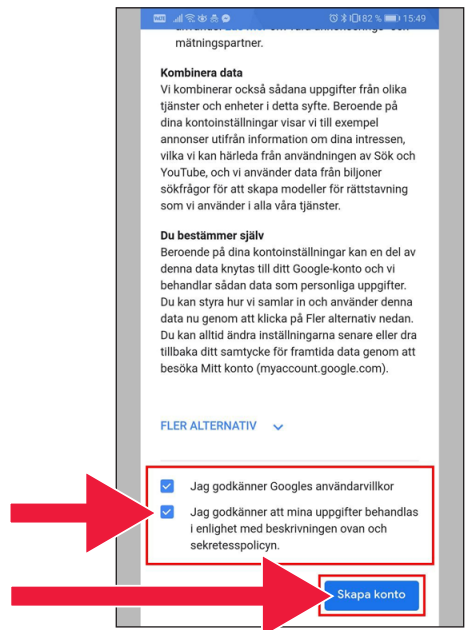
82 % 15:49

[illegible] mätningspartner.

Kombinera data
Vi kombinerar också sådana uppgifter från olika tjänster och enheter i detta syfte. Beroende på dina kontoinställningar visar vi till exempel annonser utifrån information om dina intressen, vilka vi kan härleda från användningen av Sök och YouTube, och vi använder data från biljoner sökfrågor för att skapa modeller för rättstavning som vi använder i alla våra tjänster.

Du bestämmer själv
Beroende på dina kontoinställningar kan en del av denna data knytas till ditt Google-konto och vi behandlar sådan data som personliga uppgifter. Du kan styra hur vi samlar in och använder denna data nu genom att klicka på Fler alternativ nedan. Du kan alltid ändra inställningarna senare eller dra tillbaka ditt samtycke för framtida data genom att besöka Mitt konto (myaccount.google.com).

FLER ALTERNATIV

Jag godkänner Googles användarvillkor

Jag godkänner att mina uppgifter behandlas i enlighet med beskrivningen ovan och sekretesspolicyn.

Skapa konto